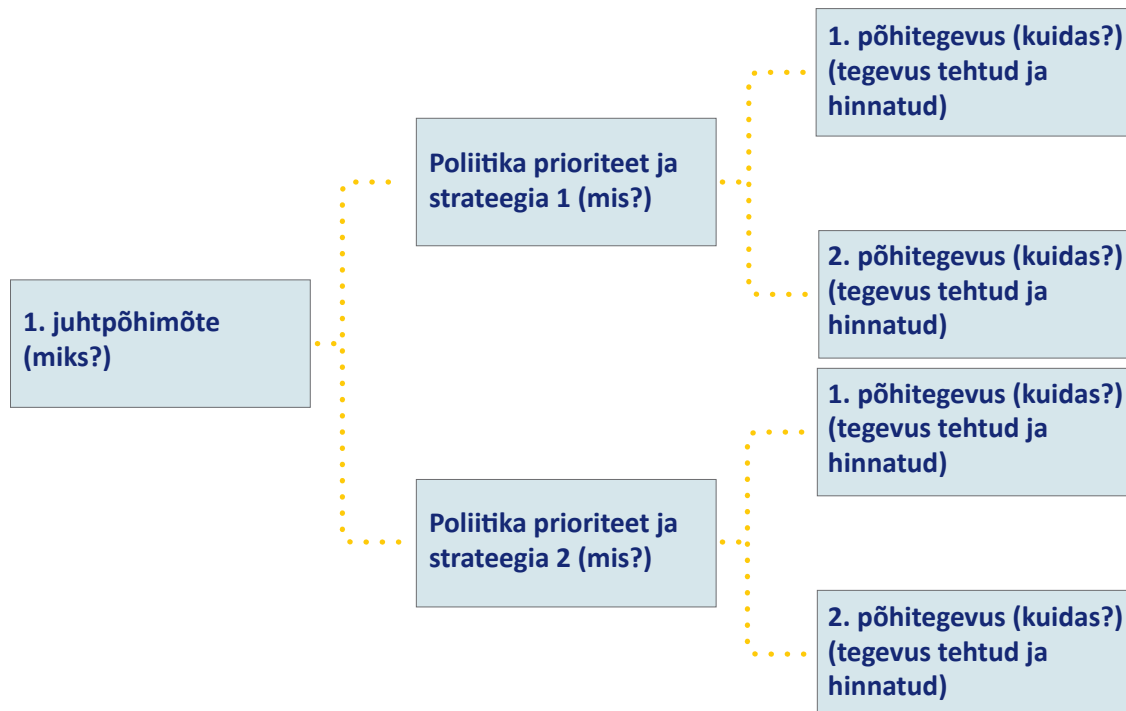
1. juhtpõhimõte (miks?)

Poliitika prioriteet ja strateegia 1 (mis?)

1. põhitegevus (kuidas?) (tegevus tehtud ja hinnatud)

2. põhitegevus (kuidas?) (tegevus tehtud ja hinnatud)

Poliitika prioriteet ja strateegia 2 (mis?)

1. põhitegevus (kuidas?) (tegevus tehtud ja hinnatud)

2. põhitegevus (kuidas?) (tegevus tehtud ja hinnatud)